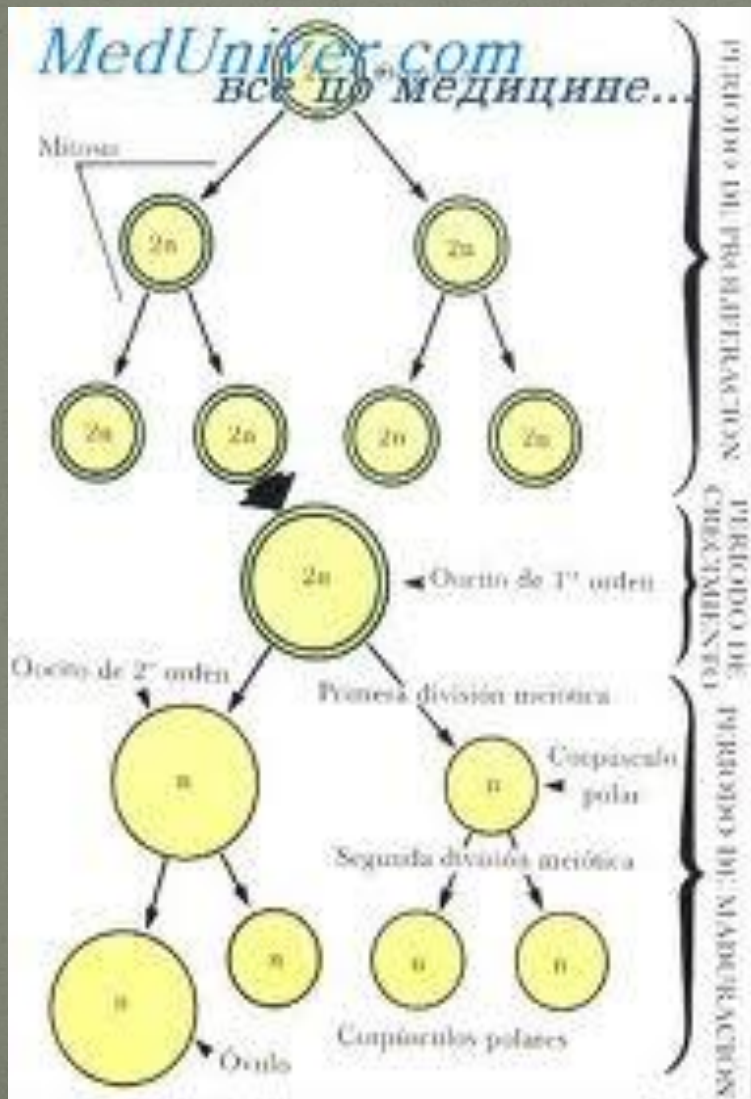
MedUniver.com
все по медицине...

Mitosis

2n

2n

2n

2n

2n

2n

2n

Oocito de 1° orden

Oocito de 2° orden

Primera división meiótica

n

n

Corpúsculo polar

Segunda división meiótica

n

n

n

n

Corpúsculos polares

Óvulo

PERIODO DE PROLIFERACIÓN

PERIODO DE CRECIMIENTO

PERIODO DE MADURACIÓN